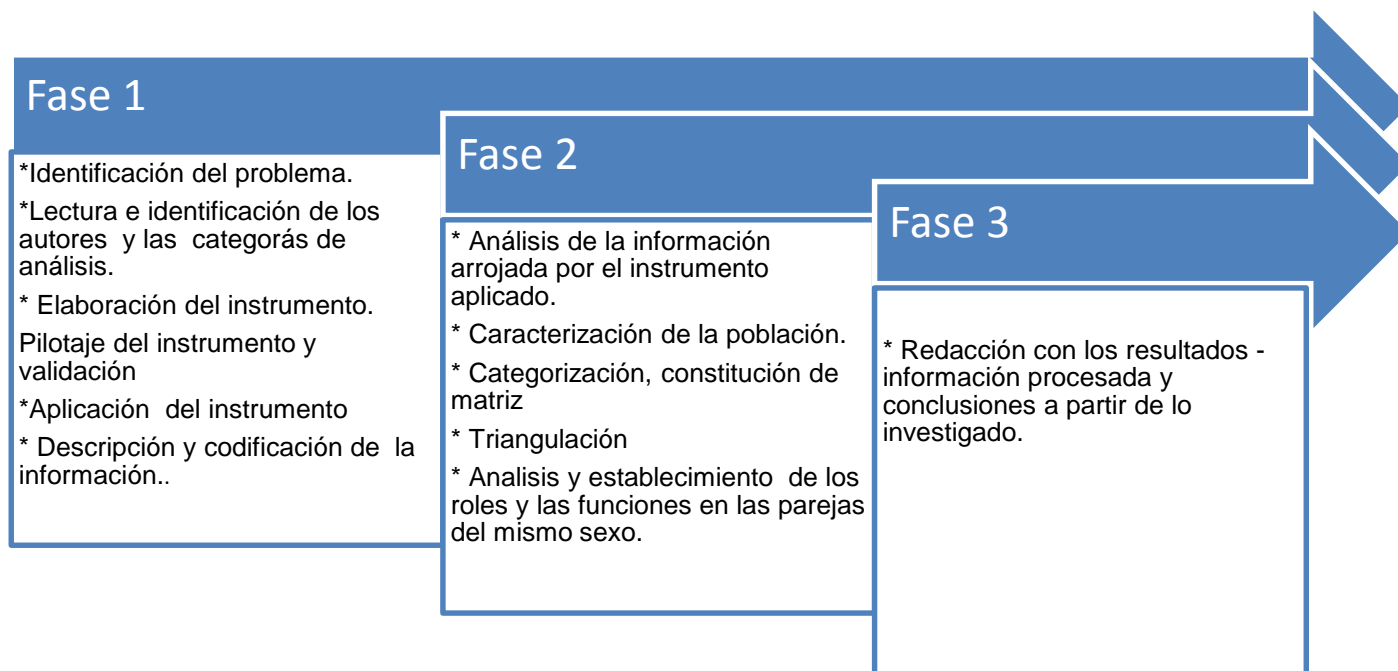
Fase 1

*Identificación del problema.

*Lectura e identificación de los autores y las categorás de análisis.

* Elaboración del instrumento.

Pilotaje del instrumento y validación

*Aplicación del instrumento

* Descripción y codificación de la información..

Fase 2

* Análisis de la información arrojada por el instrumento aplicado.

* Caracterización de la población.

* Categorización, constitución de matriz

* Triangulación

* Analisis y establecimiento de los roles y las funciones en las parejas del mismo sexo.

Fase 3

* Redacción con los resultados - información procesada y conclusiones a partir de lo investigado.